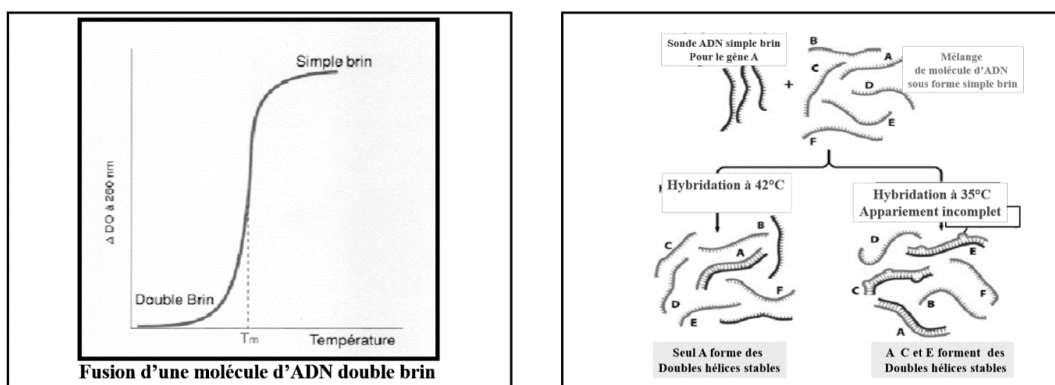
Simple brin

Δ DO à 260 nm

Double Brin

Tm

Température

Fusion d'une molécule d'ADN double brin

Sonde ADN simple brin
Pour le gène A

+

Mélange
de molécule d'ADN
sous forme simple brin

B

C

A

D

E

F

Hybridation à 42°C

Hybridation à 35°C
Appariement incomplet

C

B

A

F

D

E

D

E

C

B

F

A

Seul A forme des
Doubles hélices stables

A C et E forment des
Doubles hélices stables